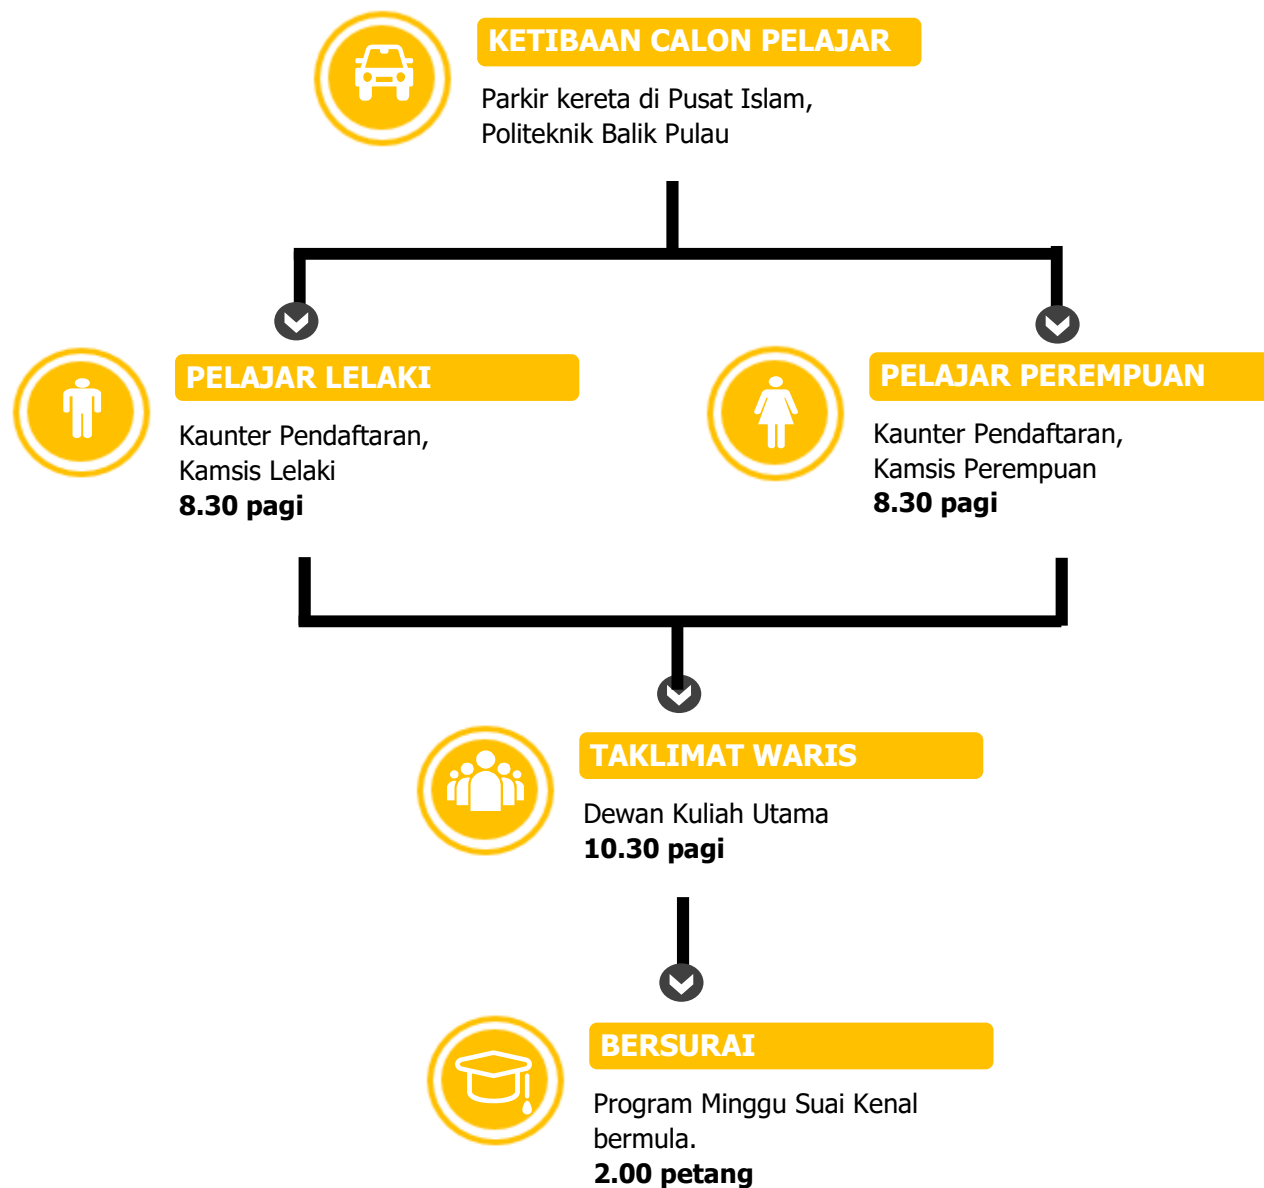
KETIBAAN CALON PELAJAR

Parkir kereta di Pusat Islam, Politeknik Balik Pulau

PELAJAR LELAKI

Kaunter Pendaftaran, Kamsis Lelaki
**8.30 pagi**

PELAJAR PEREMPUAN

Kaunter Pendaftaran, Kamsis Perempuan
**8.30 pagi**

TAKLIMAT WARIS

Dewan Kuliah Utama
**10.30 pagi**

BERSURAI

Program Minggu Suai Kenal bermula.
**2.00 petang**